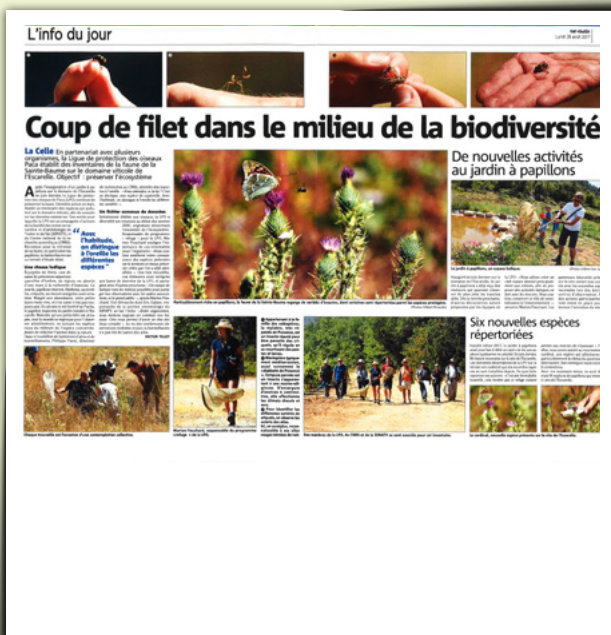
L'info du jour

Var-Matin
Lundi 28 août 2017

Coup de filet dans le milieu de la biodiversité

La Celle En partenariat avec plusieurs organismes, la Ligue de protection des oiseaux Paca établit des inventaires de la faune de la Sainte-Baume sur le domaine viticole de l'Escarelle. Objectif : préserver l'écosystème

« Avec l'habitude, on distingue à l'oreille les différentes espèces »

Une chasse ludique

Un fichier commun de données

De nouvelles activités au jardin à papillons

Six nouvelles espèces répertoriées

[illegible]